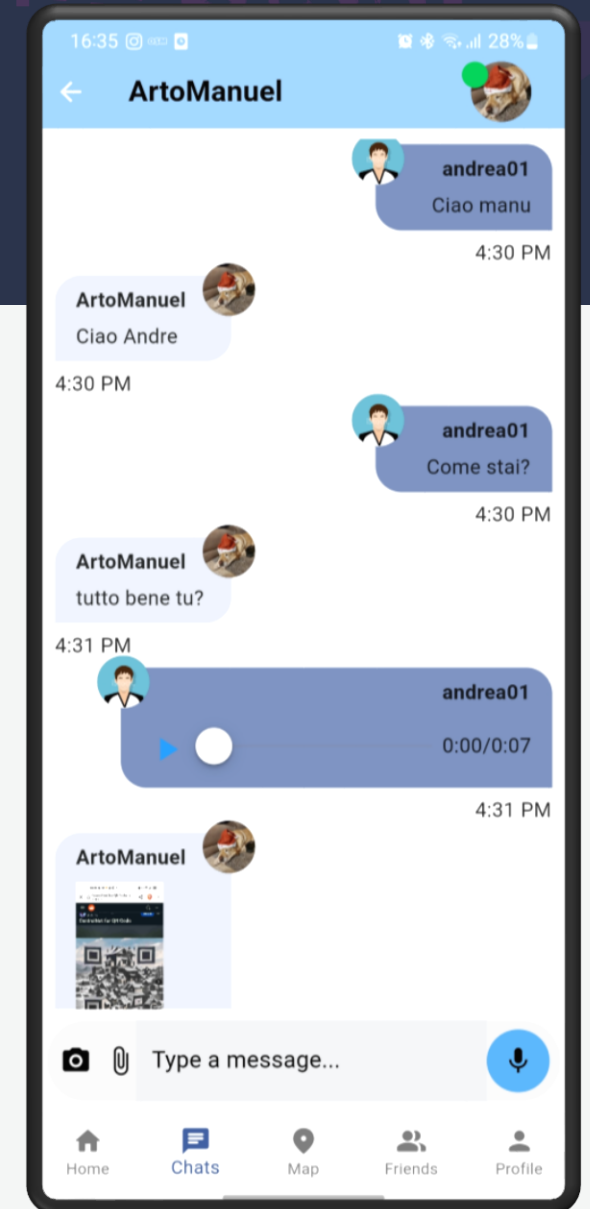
16:35 28%

ArtoManuel

andrea01
Ciao manu
4:30 PM

ArtoManuel
Ciao Andre
4:30 PM

andrea01
Come stai?
4:30 PM

ArtoManuel
tutto bene tu?
4:31 PM

andrea01
0:00/0:07
4:31 PM

ArtoManuel
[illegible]

Type a message...

Home
Chats
Map
Friends
Profile